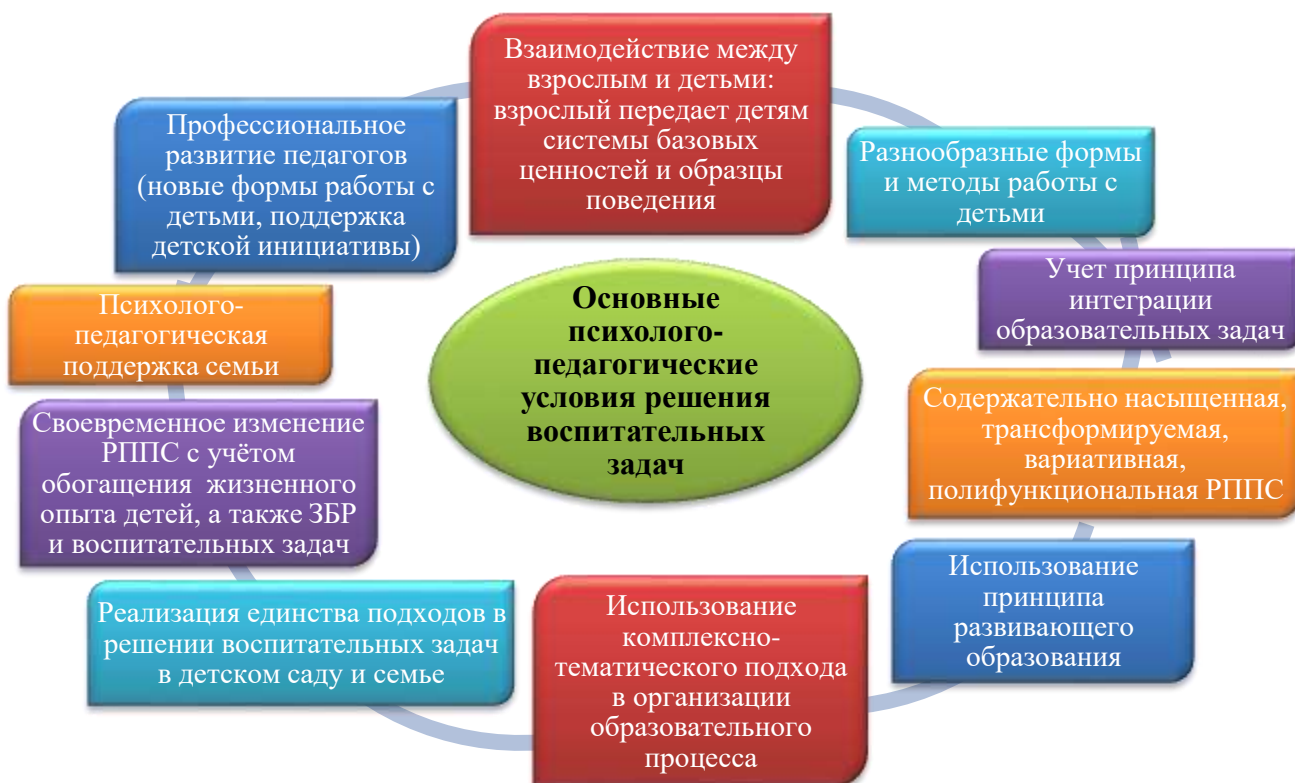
Основные психолого-педагогические условия решения воспитательных задач

Взаимодействие между взрослым и детьми: взрослый передает детям системы базовых ценностей и образцы поведения

Разнообразные формы и методы работы с детьми

Учет принципа интеграции образовательных задач

Содержательно насыщенная, трансформируемая, вариативная, полифункциональная РППС

Использование принципа развивающего образования

Использование комплексно-тематического подхода в организации образовательного процесса

Реализация единства подходов в решении воспитательных задач в детском саду и семье

Своевременное изменение РППС с учётом обогащения жизненного опыта детей, а также ЗБР и воспитательных задач

Психолого-педагогическая поддержка семьи

Профессиональное развитие педагогов (новые формы работы с детьми, поддержка детской инициативы)